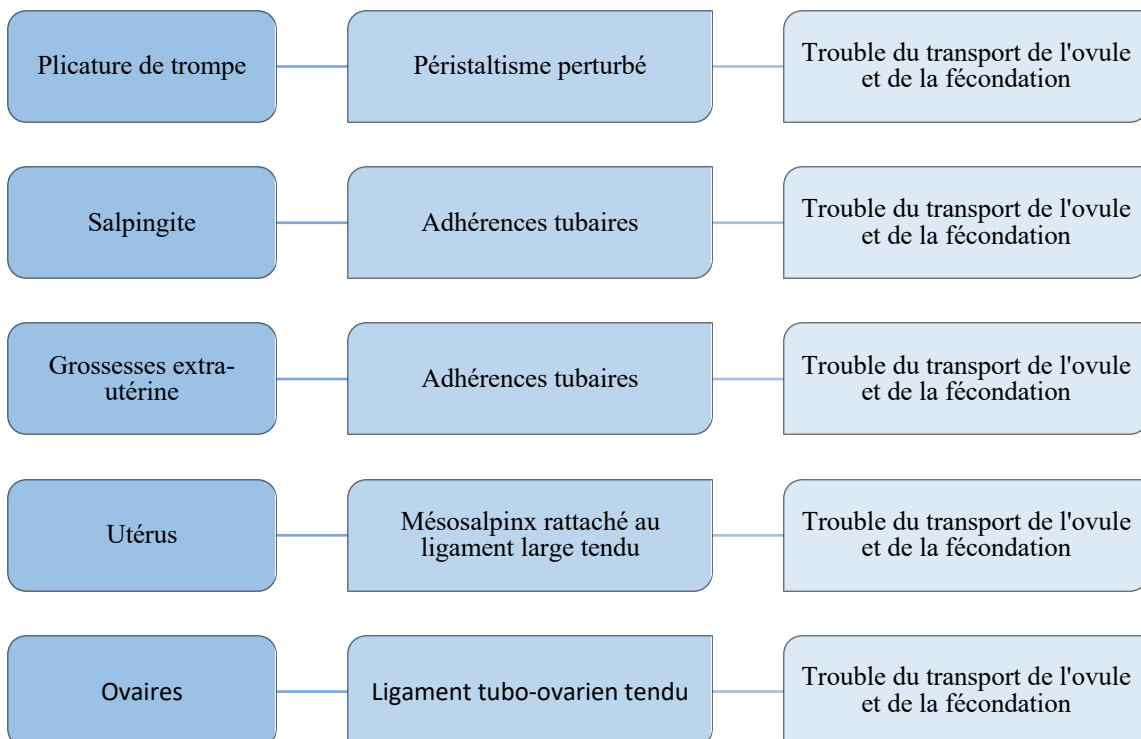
Plicature de trompe

Péristaltisme perturbé

Trouble du transport de l'ovule et de la fécondation

Salpingite

Adhérences tubaires

Trouble du transport de l'ovule et de la fécondation

Grossesses extra-utérine

Adhérences tubaires

Trouble du transport de l'ovule et de la fécondation

Utérus

Mésosalpinx rattaché au ligament large tendu

Trouble du transport de l'ovule et de la fécondation

Ovaires

Ligament tubo-ovarien tendu

Trouble du transport de l'ovule et de la fécondation